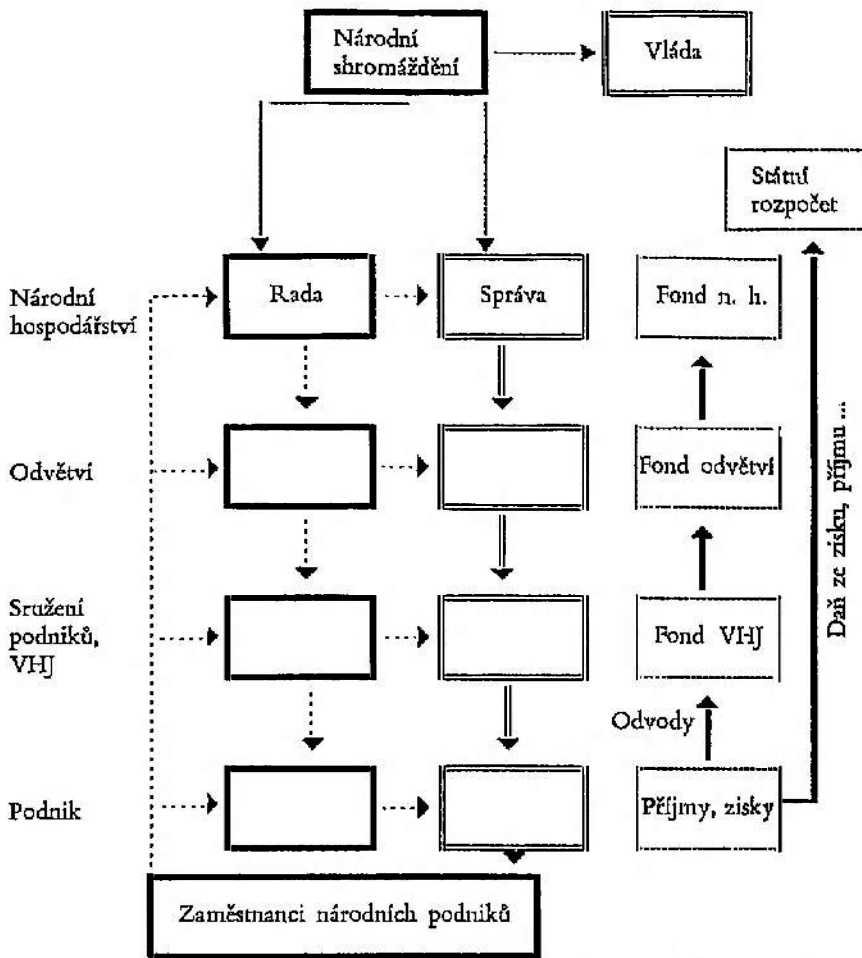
Národní shromáždění

Vláda

Státní rozpočet

Národní hospodářství

Rada

Správa

Fond n. h.

Odvětví

Fond odvětví

Daň ze zisku, příjmu ...

Sružení podniků, VHJ

Fond VHJ

Odvody

Podnik

Příjmy, zisky

Zaměstnanci národních podniků